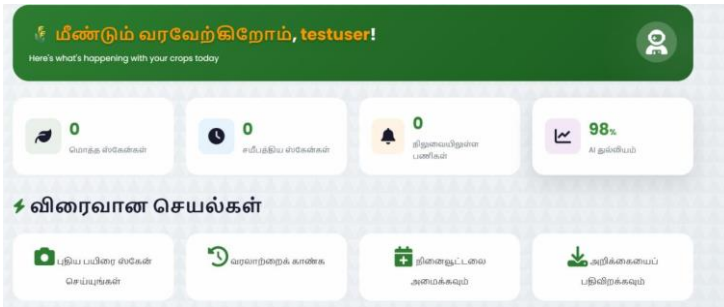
மீண்டும் வரவேற்கிறோம், testuser!
Here's what's happening with your crops today

0
மொத்த ஸ்கேன்கள்

0
சமீபத்திய ஸ்கேன்கள்

0
நிலுவையிலுள்ள பணிகள்

98%
AI துல்லியம்

விரைவான செயல்கள்

புதிய பயிரை ஸ்கேன் செய்யுங்கள்

வரலாற்றைக் காண்க

நினைவூட்டலை அமைக்கவும்

அறிக்கையைப் பதிவிறக்கவும்